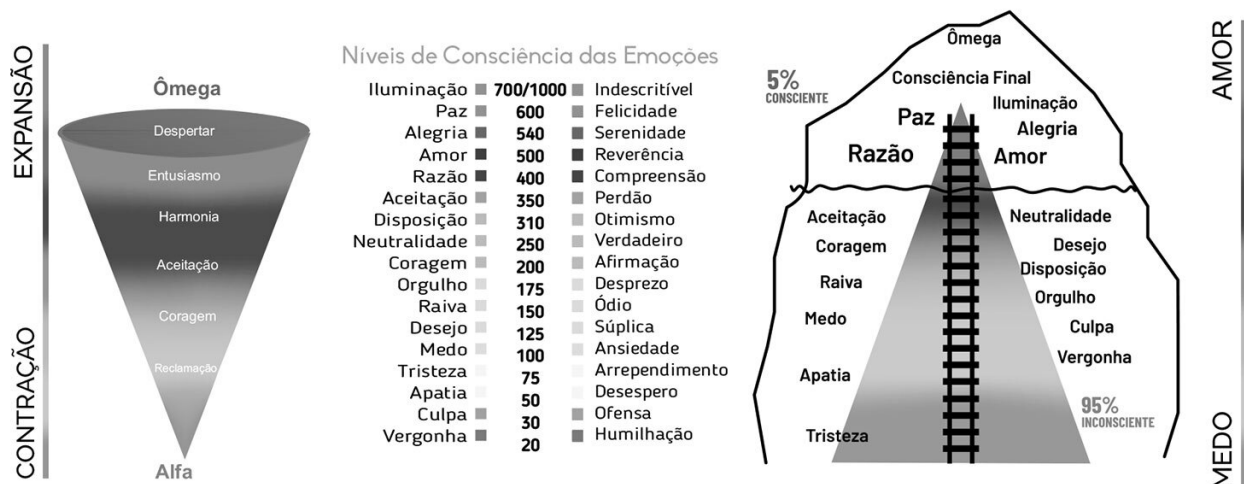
EXPANSÃO

CONTRAÇÃO

Ômega

Despertar

Entusiasmo

Harmonia

Aceitação

Coragem

Reclamação

Alfa

Níveis de Consciência das Emoções

| | | |
|---|---|---|
| Iluminação | 700/1000 | Indescritível |
| Paz | 600 | Felicidade |
| Alegria | 540 | Serenidade |
| Amor | 500 | Reverência |
| Razão | 400 | Compreensão |
| Aceitação | 350 | Perdão |
| Disposição | 310 | Otimismo |
| Neutralidade | 250 | Verdadeiro |
| Coragem | 200 | Afirmação |
| Orgulho | 175 | Desprezo |
| Raiva | 150 | Ódio |
| Desejo | 125 | Súplica |
| Medo | 100 | Ansiedade |
| Tristeza | 75 | Arrependimento |
| Apatia | 50 | Desespero |
| Culpa | 30 | Ofensa |
| Vergonha | 20 | Humilhação |

Ômega

5% CONSCIENTE

Consciência Final

Iluminação

Paz

Alegria

Razão

Amor

Aceitação

Neutralidade

Coragem

Desejo

Disposição

Raiva

Orgulho

Medo

Culpa

Vergonha

Apatia

95% INCONSCIENTE

Tristeza

AMOR

MEDO